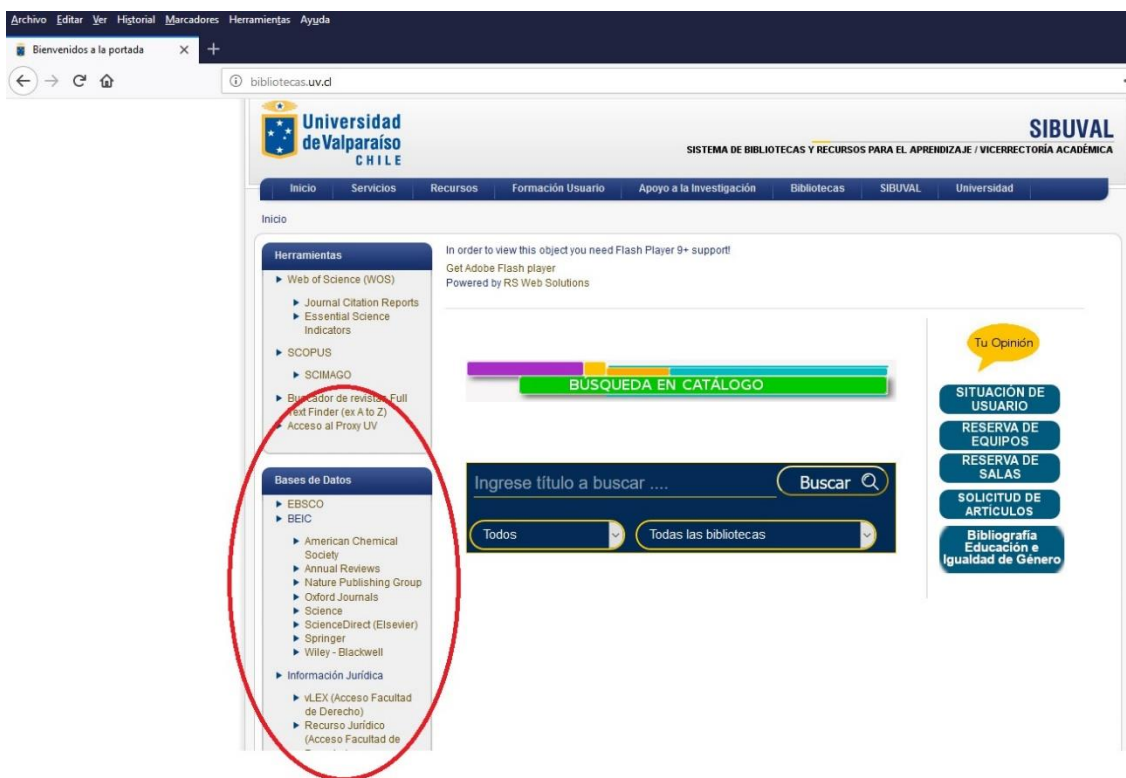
Archivo Editar Ver Historial Marcadores Herramientas Ayuda

Bienvenidos a la portada

bibliotecas.uv.cl

Universidad de Valparaíso CHILE

SIBUVAL
SISTEMA DE BIBLIOTECAS Y RECURSOS PARA EL APRENDIZAJE / VICERRECTORÍA ACADÉMICA

Inicio | Servicios | Recursos | Formación Usuario | Apoyo a la Investigación | Bibliotecas | SIBUVAL | Universidad

Inicio

Herramientas
► Web of Science (WOS)
► Journal Citation Reports
► Essential Science Indicators
► SCOPUS
► SCIMAGO
► Buscador de revistas Full Text Finder (ex A to Z)
► Acceso al Proxy UV

Bases de Datos
► EBSCO
► BEIC
► American Chemical Society
► Annual Reviews
► Nature Publishing Group
► Oxford Journals
► Science
► ScienceDirect (Elsevier)
► Springer
► Wiley - Blackwell
► Información Jurídica
► vLEX (Acceso Facultad de Derecho)
► Recurso Jurídico (Acceso Facultad de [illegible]

In order to view this object you need Flash Player 9+ support!
Get Adobe Flash player
Powered by RS Web Solutions

BÚSQUEDA EN CATÁLOGO

Ingrese título a buscar ....
Buscar
Todos
Todas las bibliotecas

Tu Opinión
SITUACIÓN DE USUARIO
RESERVA DE EQUIPOS
RESERVA DE SALAS
SOLICITUD DE ARTÍCULOS
Bibliografía Educación e Igualdad de Género